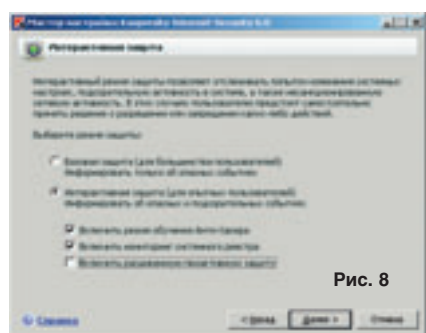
Мастер настройки Kaspersky Internet Security 6.0

Интерактивная защита

Интерактивный режим защиты позволяет отслеживать попытки изменения системных настроек, подозрительную активность в системе, а также несанкционированную сетевую активность. В этом случае пользователю предоставляется самостоятельно принять решение о разрешении или запрещении того либо иного действия.

Выберите режим защиты:

Базовая защита (для большинства пользователей)
Информировать только об опасных событиях

Интерактивная защита (для опытных пользователей)
Информировать об опасных и подозрительных событиях

Включить режим обучения Анти-Хакера

Включить мониторинг системного реестра

Включить расширенную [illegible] защиту

Рис. 8

Справка

< Назад

Далее >

Отмена